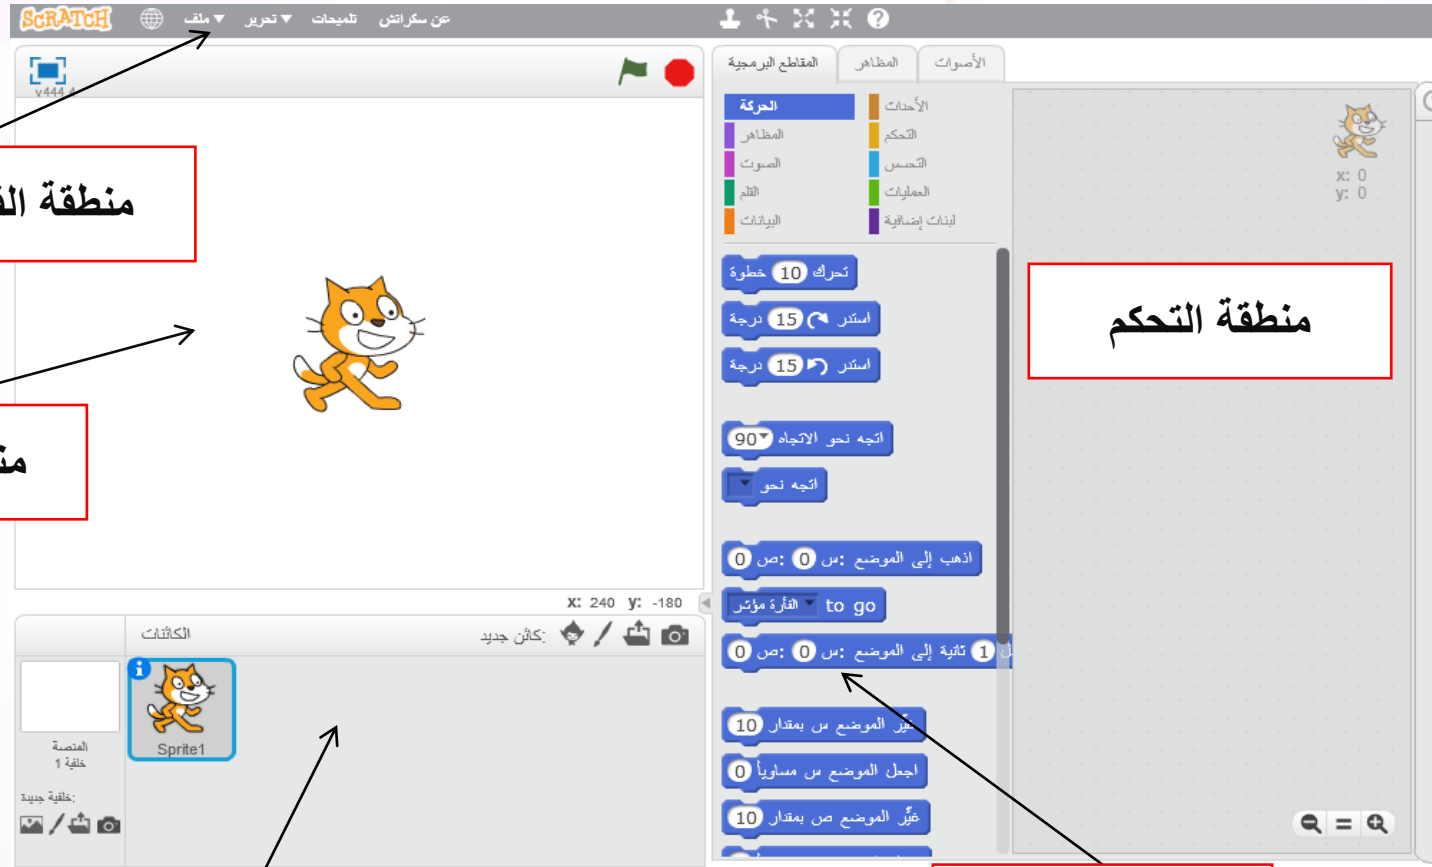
SCRATCH ملف ▾ تحرير ▾ تلميحات عن سكراتش

v444.4

منطقة ال

من

x: 240 y: -180

الكائنات

كائن جديد:

المنصة
1 خلفية

خلفية جديدة:

Sprite1

المقاطع البرمجية المظاهر الأصوات

الحركة
المظاهر
الصوت
القلم
البيانات
الأحداث
التحكم
التحسس
العمليات
لبنات إضافية

تحرك 10 خطوة
استدر 15 درجة
استدر 15 درجة
اتجه نحو الاتجاه 90
اتجه نحو
اذهب إلى الموضع: س: 0 ص: 0
الفأرة مؤشر to go
ل 1 ثانية إلى الموضع: س: 0 ص: 0
غيّر الموضع س بمقدار 10
اجعل الموضع س مساوياً 0
غيّر الموضع ص بمقدار 10

x: 0
y: 0

منطقة التحكم